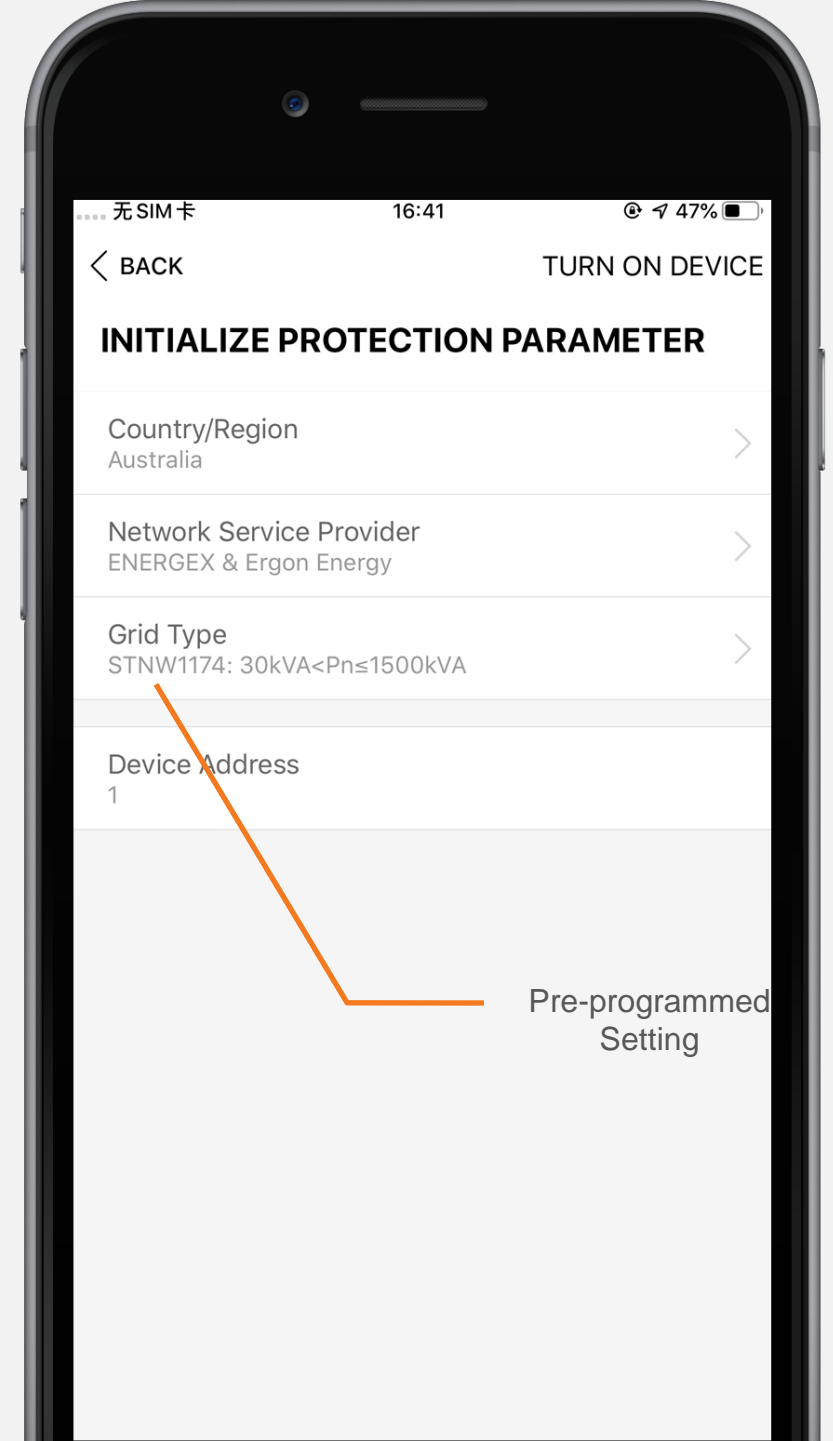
无SIM卡 16:41 47%

BACK TURN ON DEVICE

INITIALIZE PROTECTION PARAMETER

Country/Region
Australia

Network Service Provider
ENERGEX & Ergon Energy

Grid Type
STNW1174: 30kVA<Pn≤1500kVA

Device Address
1

Pre-programmed Setting